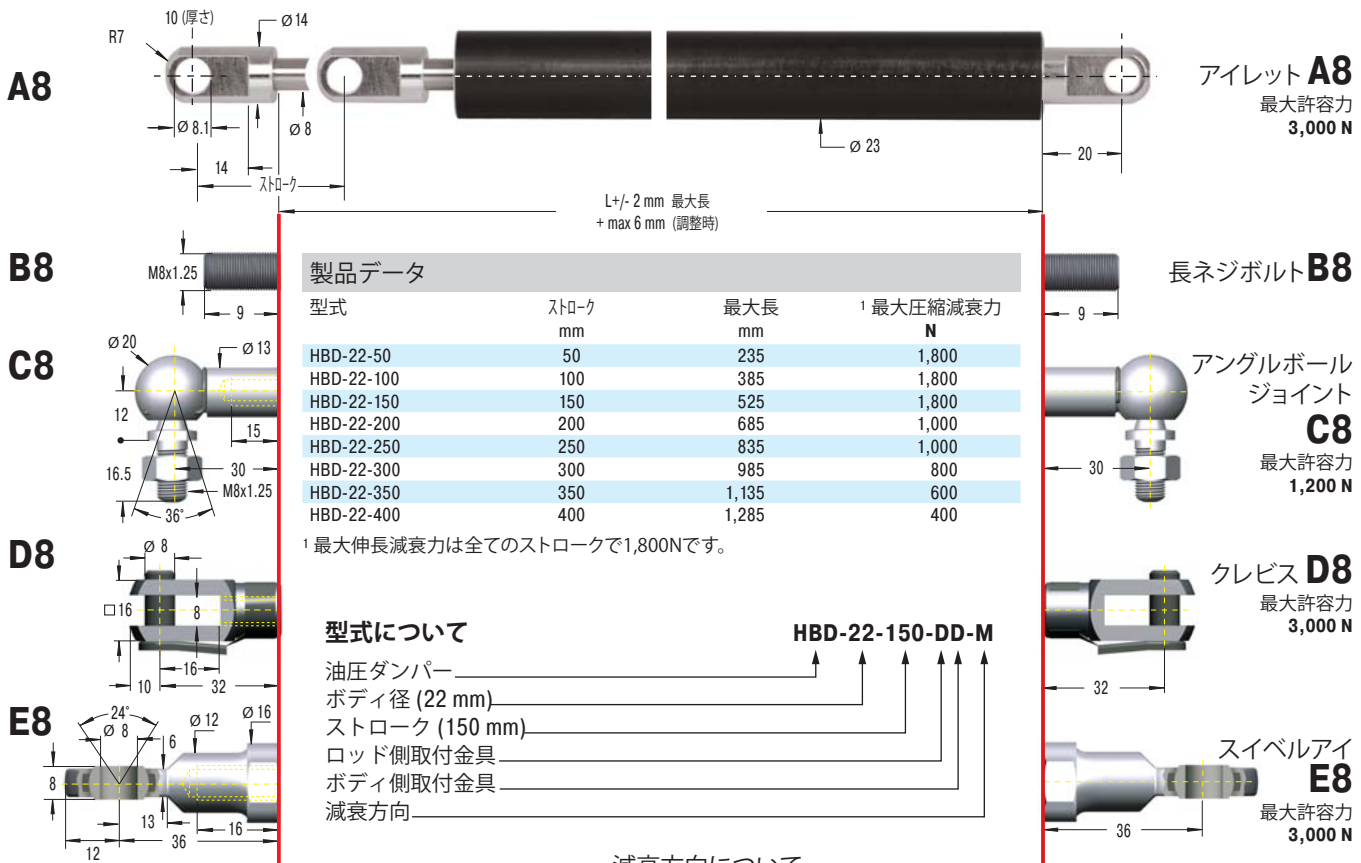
A8

10 (厚さ)
R7
Ø 14
Ø 8.1
Ø 8
14
ストローク
Ø 23
20
L+/- 2 mm 最大長
+ max 6 mm (調整時)

アイレット A8
最大許容力
3,000 N

B8
M8x1.25
9

長ネジボルト B8
9

C8
Ø 20
Ø 13
12
15
16.5
30
M8x1.25
36°

アングルボール
ジョイント
C8
最大許容力
1,200 N
30

D8
Ø 8
□16
8
16
10
32

クレビス D8
最大許容力
3,000 N
32

E8
24°
Ø 8
Ø 12
Ø 16
6
8
13
16
36
12

スイベルアイ
E8
最大許容力
3,000 N
36

製品データ

| 型式 | ストローク mm | 最大長 mm | ¹ 最大圧縮減衰力 N |
|---|---|---|---|
| HBD-22-50 | 50 | 235 | 1,800 |
| HBD-22-100 | 100 | 385 | 1,800 |
| HBD-22-150 | 150 | 525 | 1,800 |
| HBD-22-200 | 200 | 685 | 1,000 |
| HBD-22-250 | 250 | 835 | 1,000 |
| HBD-22-300 | 300 | 985 | 800 |
| HBD-22-350 | 350 | 1,135 | 600 |
| HBD-22-400 | 400 | 1,285 | 400 |

¹ 最大伸長減衰力は全てのストロークで1,800Nです。

型式について
HBD-22-150-DD-M
油圧ダンパー
ボディ径 (22 mm)
ストローク (150 mm)
ロッド側取付金具
ボディ側取付金具
減衰方向

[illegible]